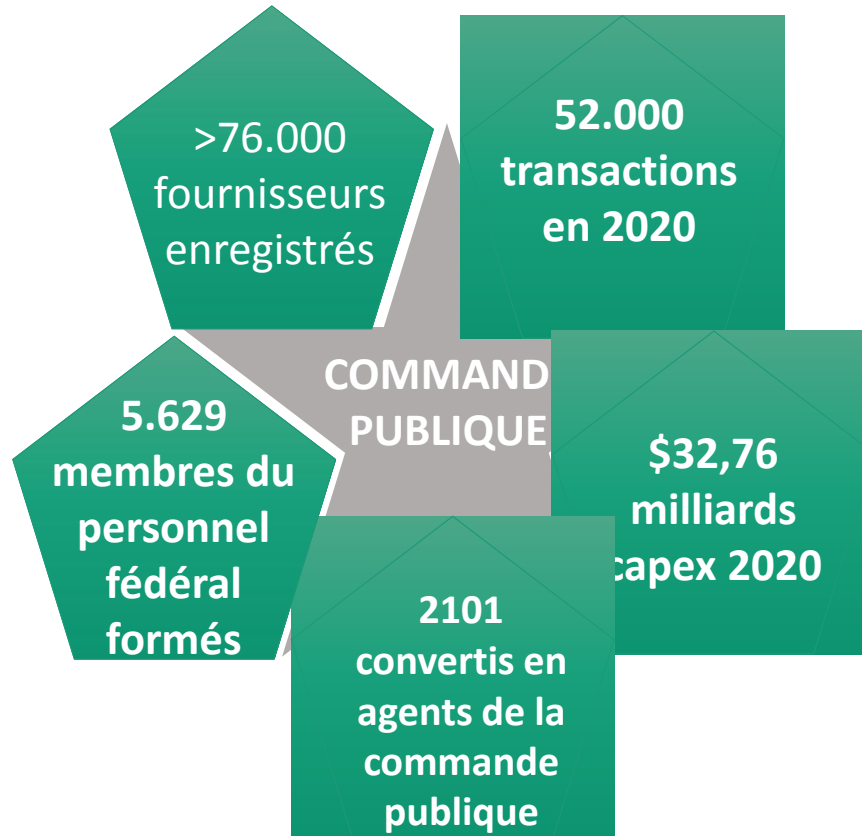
>76.000 fournisseurs enregistrés

52.000 transactions en 2020

COMMAND
PUBLIQUE

5.629 membres du personnel fédéral formés

$32,76 milliards capex 2020

2101 convertis en agents de la commande publique